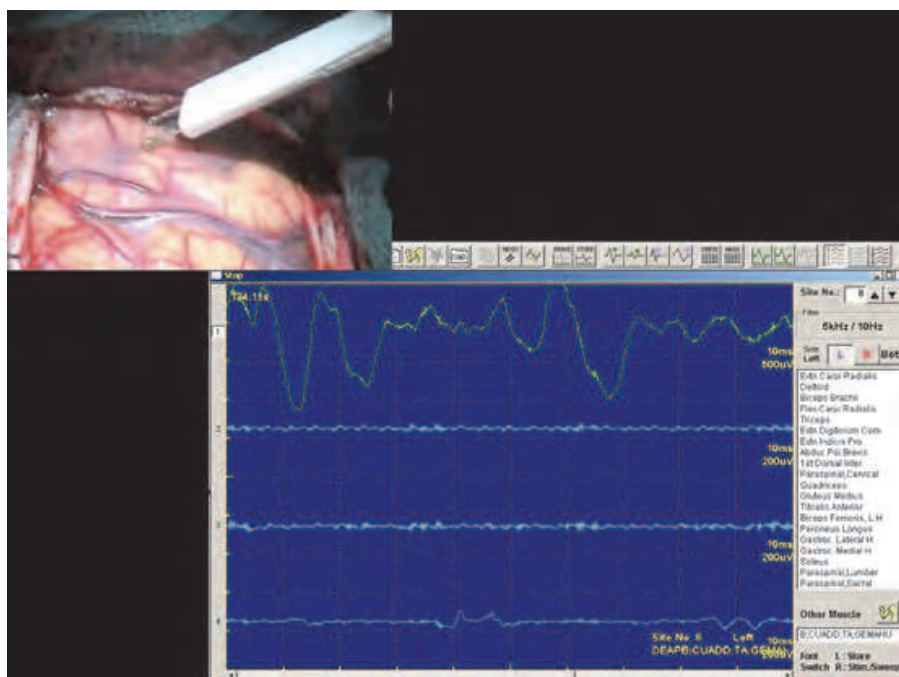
Stop

134.11s

1

10ms
500uV

2

10ms
200uV

3

10ms
200uV

4

10ms

Site No. 8 Left
DEAPB:CUADD.TA.GEMA

Site No.: 8

Filter
5kHz / 10Hz

Side
Left

Extn.Carpi Radialis
Deltoid
Biceps Brachii
Flex.Carpi Radialis
Triceps
Extn.Digitorum Com.
Extn.Indicis Pro.
Abduc.Pol.Brevis
1st Dorsal Inter.
Paraspinal,Cervical
Quadriceps
Gluteus Medius
Tibialis Anterior
Biceps Femoris, L.H
Peroneus Longus
Gastroc. Lateral H.
Gastroc. Medial H.
Soleus
Paraspinal,Lumbar
Paraspinal,Sacral

Other Muscle

B:CUADD.TA.GEMAHU

Foot L : Store
Switch R : Stim./Sweep